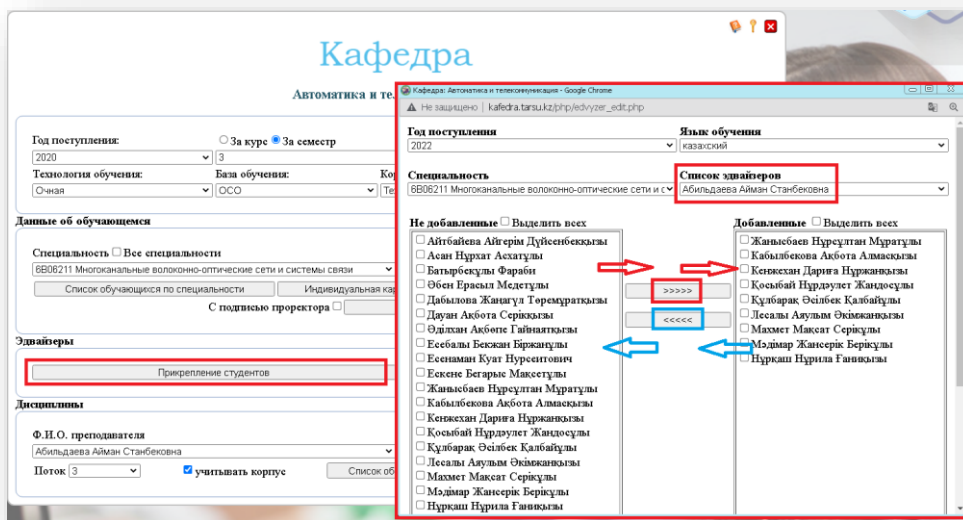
Кафедра

Автоматика и те

Год поступления:
○ За курс ● За семестр
2020
3
Технология обучения:
База обучения:
Ко
Очная
ОСО
Те

Данные об обучающемся

Специальность ☐ Все специальности
6В06211 Многоканальные волоконно-оптические сети и системы связи
Список обучающихся по специальности
Индивидуальная ка
С подписью проректора ☐

Эдвайзеры
Прикрепление студентов

Дисциплины

Ф.И.О. преподавателя
Абильдаева Айман Станбековна
Поток 3
☑ учитывать корпус
Список об

Кафедра: Автоматика и телекоммуникация - Google Chrome
Не защищено | kafedra.tarsu.kz/php/edvyzer_edit.php

Год поступления
2022
Язык обучения
казахский
Специальность
6В06211 Многоканальные волоконно-оптические сети и с
Список эдвайзеров
Абильдаева Айман Станбековна

Не добавленные ☐ Выделить всех
☐ Айтбайева Айгерім Дүйсенбекқызы
☐ Асан Нұрхат Асхатұлы
☐ Батырбекұлы Фараби
☐ Әбен Ерасыл Медетұлы
☐ Дабылова Жанағұл Төремұратқызы
☐ Дауан Ақбота Серікқызы
☐ Әділхан Ақбөпе Гайнаятқызы
☐ Есебалы Бекжан Біржанұлы
☐ Есенаман Куат Нурсеитович
☐ Ескене Бегарыс Мақсетұлы
☐ Жанысбаев Нұрсұлтан Мұратұлы
☐ Кабылбекова Ақбота Алмасқызы
☐ Кенжехан Дариға Нұржанқызы
☐ Қосыбай Нұрдәулет Жандосұлы
☐ Құлбарақ Әсілбек Қалбайұлы
☐ Лесалы Аяулым Әкімжанқызы
☐ Махмет Мақсат Серікұлы
☐ Мәдімар Жансерік Берікұлы
☐ Нұрқаш Нұрила Ғаниқызы

>>>>>
<<<<<

Добавленные ☐ Выделить всех
☐ Жанысбаев Нұрсұлтан Мұратұлы
☐ Кабылбекова Ақбота Алмасқызы
☐ Кенжехан Дариға Нұржанқызы
☐ Қосыбай Нұрдәулет Жандосұлы
☐ Құлбарақ Әсілбек Қалбайұлы
☐ Лесалы Аяулым Әкімжанқызы
☐ Махмет Мақсат Серікұлы
☐ Мәдімар Жансерік Берікұлы
☐ Нұрқаш Нұрила Ғаниқызы